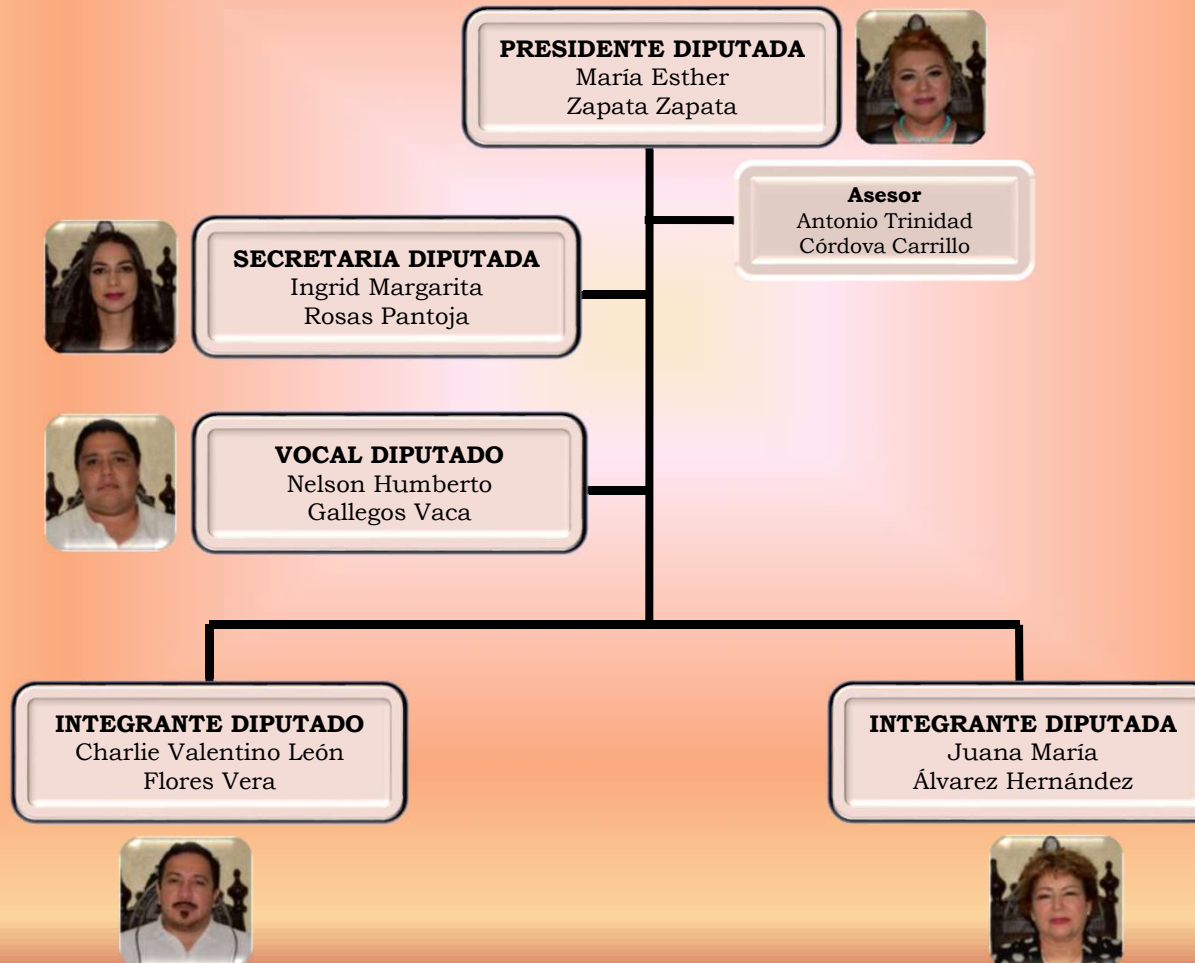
PRESIDENTE DIPUTADA
María Esther
Zapata Zapata

Asesor
Antonio Trinidad
Córdova Carrillo

SECRETARIA DIPUTADA
Ingrid Margarita
Rosas Pantoja

VOCAL DIPUTADO
Nelson Humberto
Gallegos Vaca

INTEGRANTE DIPUTADO
Charlie Valentino León
Flores Vera

INTEGRANTE DIPUTADA
Juana María
Álvarez Hernández